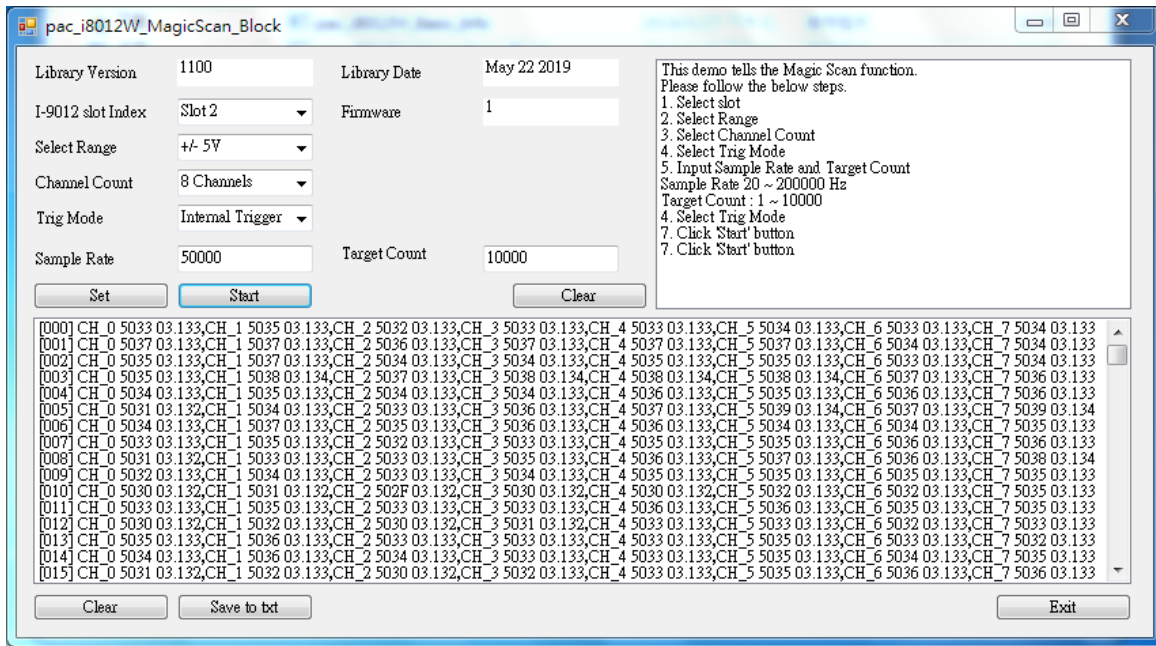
pac_i8012W_MagicScan_Block

Library Version 1100
Library Date May 22 2019
I-9012 slot Index Slot 2
Firmware 1
Select Range +/- 5V
Channel Count 8 Channels
Trig Mode Internal Trigger
Sample Rate 50000
Target Count 10000

Set
Start
Clear

This demo tells the Magic Scan function.
Please follow the below steps.
1. Select slot
2. Select Range
3. Select Channel Count
4. Select Trig Mode
5. Input Sample Rate and Target Count
Sample Rate 20 ~ 200000 Hz
Target Count : 1 ~ 10000
4. Select Trig Mode
7. Click 'Start' button
7. Click 'Start' button

[000] CH_0 5033 03.133,CH_1 5035 03.133,CH_2 5032 03.133,CH_3 5033 03.133,CH_4 5033 03.133,CH_5 5034 03.133,CH_6 5033 03.133,CH_7 5034 03.133
[001] CH_0 5037 03.133,CH_1 5037 03.133,CH_2 5036 03.133,CH_3 5037 03.133,CH_4 5037 03.133,CH_5 5037 03.133,CH_6 5034 03.133,CH_7 5034 03.133
[002] CH_0 5035 03.133,CH_1 5037 03.133,CH_2 5034 03.133,CH_3 5034 03.133,CH_4 5035 03.133,CH_5 5035 03.133,CH_6 5033 03.133,CH_7 5034 03.133
[003] CH_0 5035 03.133,CH_1 5038 03.134,CH_2 5037 03.133,CH_3 5038 03.134,CH_4 5038 03.134,CH_5 5038 03.134,CH_6 5037 03.133,CH_7 5036 03.133
[004] CH_0 5034 03.133,CH_1 5035 03.133,CH_2 5034 03.133,CH_3 5034 03.133,CH_4 5036 03.133,CH_5 5035 03.133,CH_6 5036 03.133,CH_7 5036 03.133
[005] CH_0 5031 03.132,CH_1 5034 03.133,CH_2 5033 03.133,CH_3 5036 03.133,CH_4 5037 03.133,CH_5 5039 03.134,CH_6 5037 03.133,CH_7 5039 03.134
[006] CH_0 5034 03.133,CH_1 5037 03.133,CH_2 5035 03.133,CH_3 5036 03.133,CH_4 5036 03.133,CH_5 5034 03.133,CH_6 5034 03.133,CH_7 5035 03.133
[007] CH_0 5033 03.133,CH_1 5035 03.133,CH_2 5032 03.133,CH_3 5033 03.133,CH_4 5035 03.133,CH_5 5035 03.133,CH_6 5036 03.133,CH_7 5036 03.133
[008] CH_0 5031 03.132,CH_1 5033 03.133,CH_2 5033 03.133,CH_3 5035 03.133,CH_4 5036 03.133,CH_5 5037 03.133,CH_6 5036 03.133,CH_7 5038 03.134
[009] CH_0 5032 03.133,CH_1 5034 03.133,CH_2 5033 03.133,CH_3 5034 03.133,CH_4 5035 03.133,CH_5 5035 03.133,CH_6 5035 03.133,CH_7 5035 03.133
[010] CH_0 5030 03.132,CH_1 5031 03.132,CH_2 502F 03.132,CH_3 5030 03.132,CH_4 5030 03.132,CH_5 5032 03.133,CH_6 5032 03.133,CH_7 5035 03.133
[011] CH_0 5033 03.133,CH_1 5035 03.133,CH_2 5033 03.133,CH_3 5033 03.133,CH_4 5036 03.133,CH_5 5036 03.133,CH_6 5035 03.133,CH_7 5035 03.133
[012] CH_0 5030 03.132,CH_1 5032 03.133,CH_2 5030 03.132,CH_3 5031 03.132,CH_4 5033 03.133,CH_5 5033 03.133,CH_6 5032 03.133,CH_7 5033 03.133
[013] CH_0 5035 03.133,CH_1 5036 03.133,CH_2 5033 03.133,CH_3 5033 03.133,CH_4 5033 03.133,CH_5 5035 03.133,CH_6 5033 03.133,CH_7 5032 03.133
[014] CH_0 5034 03.133,CH_1 5036 03.133,CH_2 5034 03.133,CH_3 5033 03.133,CH_4 5033 03.133,CH_5 5035 03.133,CH_6 5034 03.133,CH_7 5035 03.133
[015] CH_0 5031 03.132,CH_1 5032 03.133,CH_2 5030 03.132,CH_3 5032 03.133,CH_4 5033 03.133,CH_5 5035 03.133,CH_6 5036 03.133,CH_7 5036 03.133

Clear
Save to txt
Exit